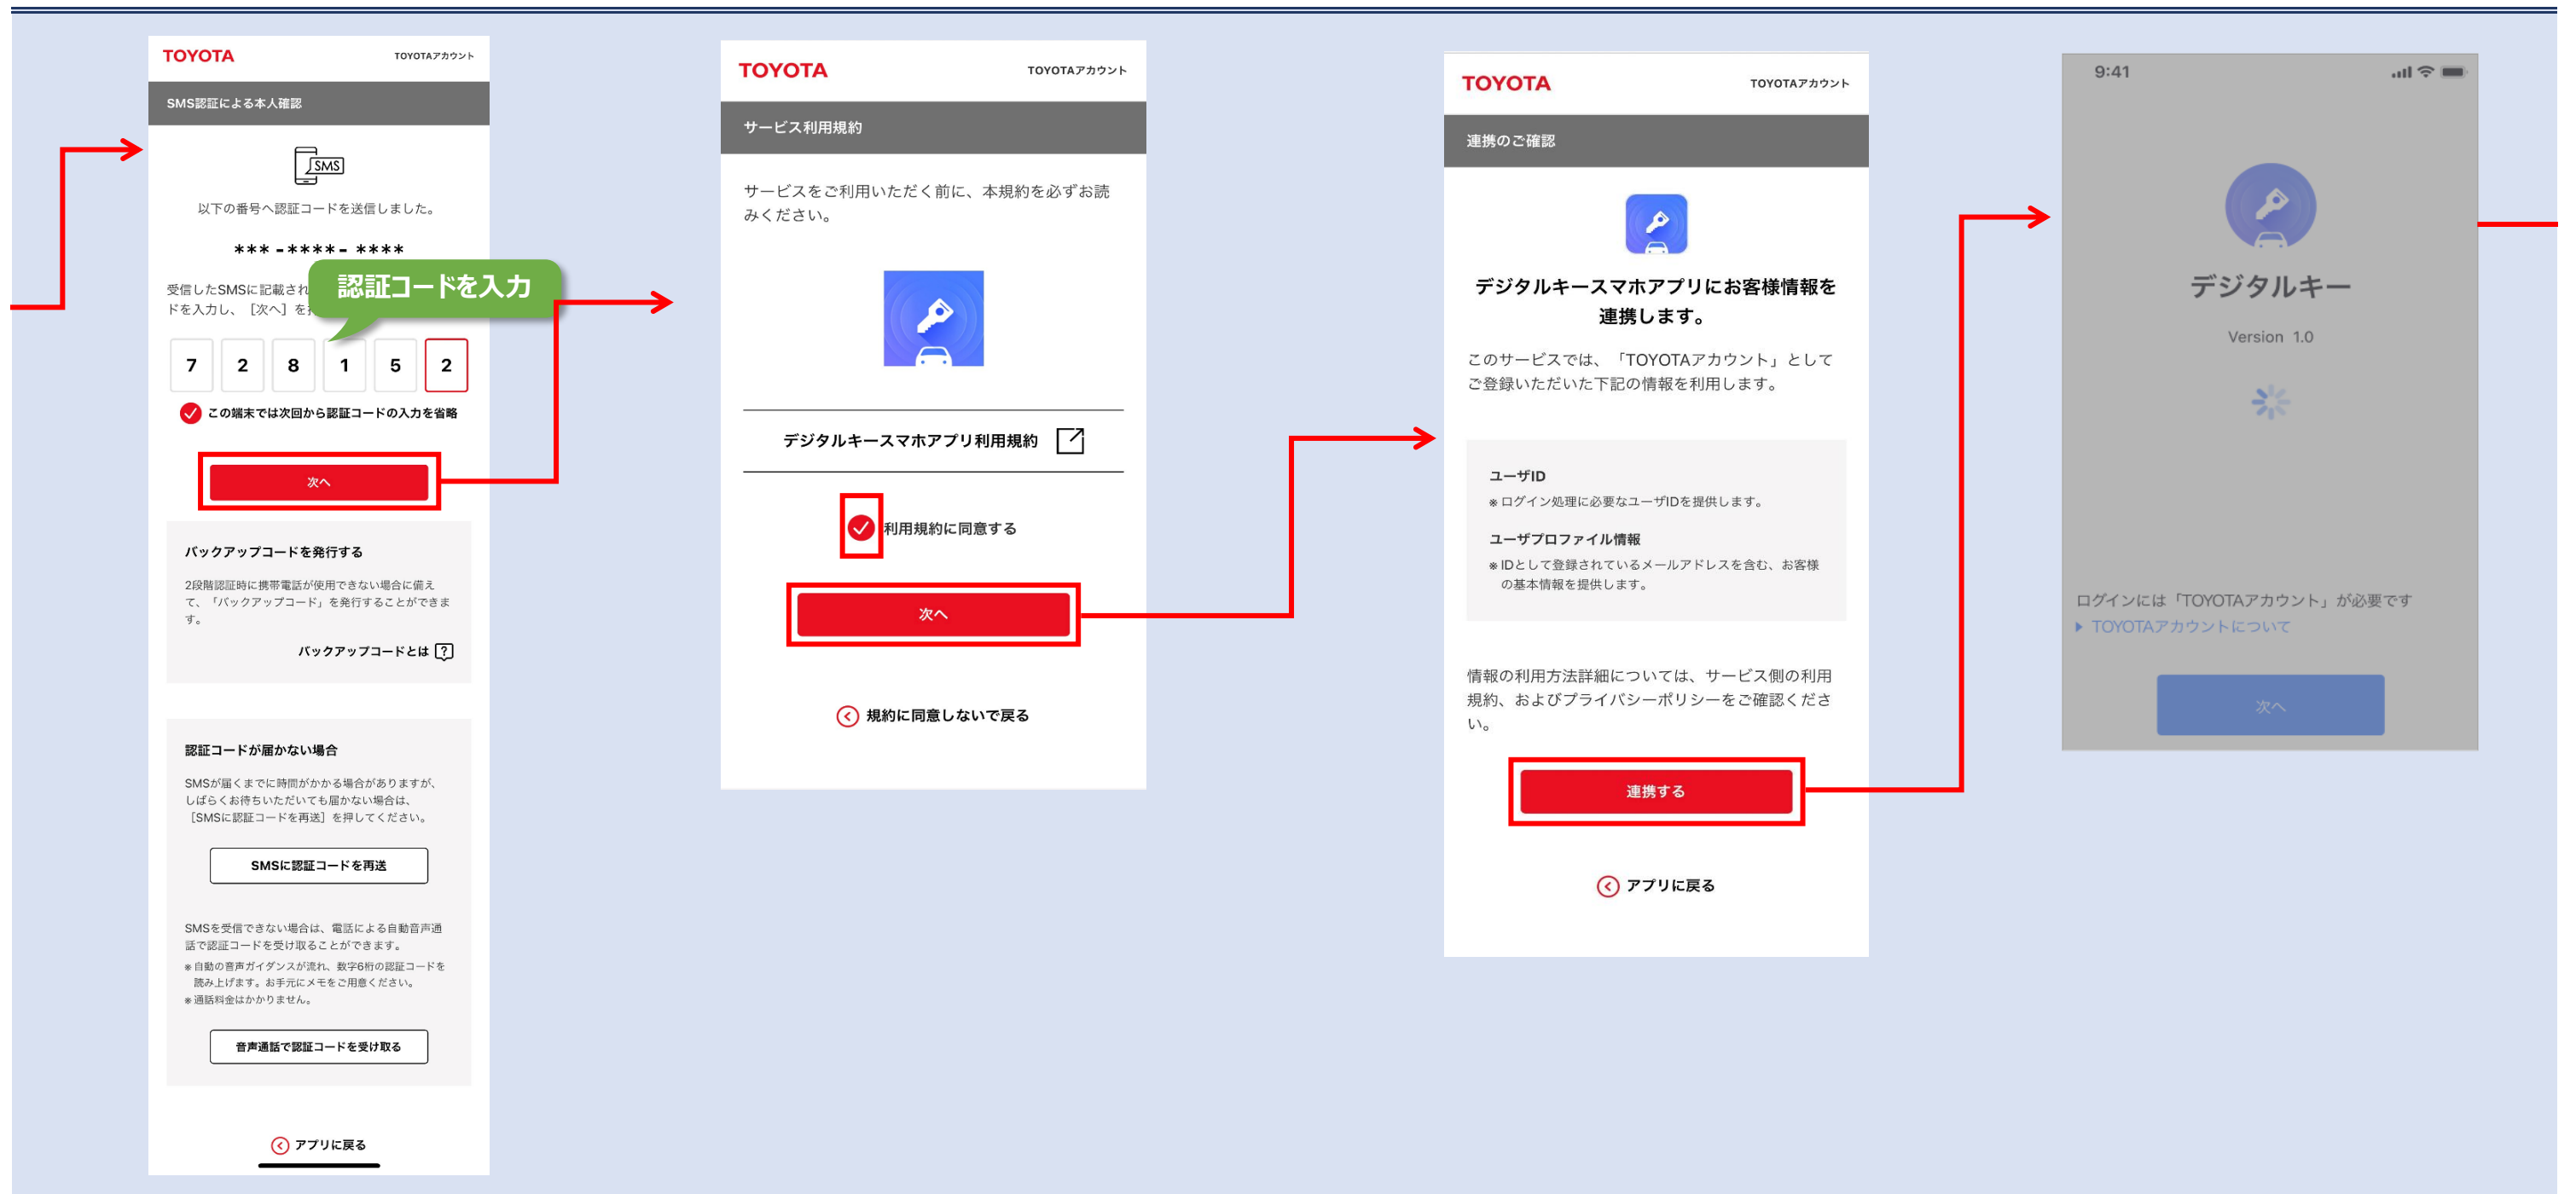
TOYOTA
TOYOTAアカウント

SMS認証による本人確認

SMS

以下の番号へ認証コードを送信しました。

\*\*\* - \*\*\*\* - \*\*\*\*

受信したSMSに記載され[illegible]ドを入力し、［次へ］を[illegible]

認証コードを入力

7 2 8 1 5 2

この端末では次回から認証コードの入力を省略

次へ

バックアップコードを発行する

2段階認証時に携帯電話が使用できない場合に備えて、「バックアップコード」を発行することができます。

バックアップコードとは ?

認証コードが届かない場合

SMSが届くまでに時間がかかる場合がありますが、しばらくお待ちいただいても届かない場合は、［SMSに認証コードを再送］を押してください。

SMSに認証コードを再送

SMSを受信できない場合は、電話による自動音声通話で認証コードを受け取ることができます。
※自動の音声ガイダンスが流れ、数字6桁の認証コードを読み上げます。お手元にメモをご用意ください。
※通話料金はかかりません。

音声通話で認証コードを受け取る

アプリに戻る

TOYOTA
TOYOTAアカウント

サービス利用規約

サービスをご利用いただく前に、本規約を必ずお読みください。

デジタルキースマホアプリ利用規約

利用規約に同意する

次へ

規約に同意しないで戻る

TOYOTA
TOYOTAアカウント

連携のご確認

デジタルキースマホアプリにお客様情報を連携します。

このサービスでは、「TOYOTAアカウント」としてご登録いただいた下記の情報を利用します。

ユーザID
※ログイン処理に必要なユーザIDを提供します。

ユーザプロファイル情報
※IDとして登録されているメールアドレスを含む、お客様の基本情報を提供します。

情報の利用方法詳細については、サービス側の利用規約、およびプライバシーポリシーをご確認ください。

連携する

アプリに戻る

9:41

デジタルキー

Version 1.0

ログインには「TOYOTAアカウント」が必要です
TOYOTAアカウントについて

次へ